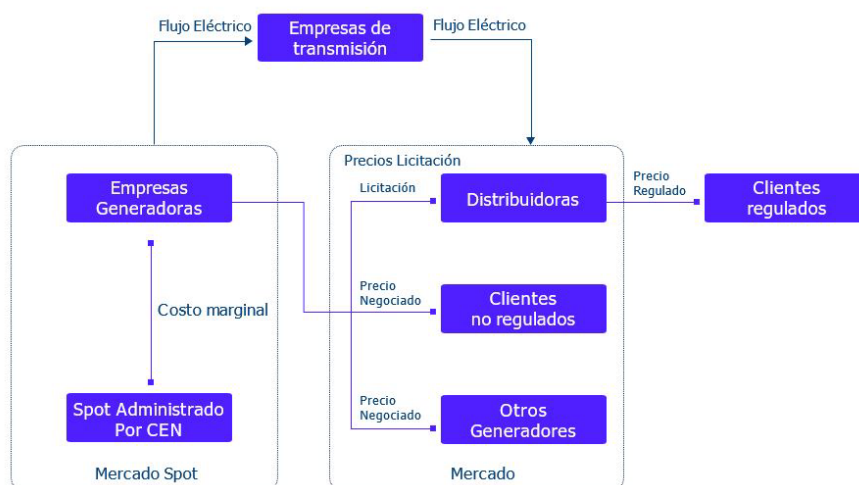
Flujo Eléctrico

Empresas de transmisión

Flujo Eléctrico

Empresas Generadoras

Costo marginal

Spot Administrado Por CEN

Mercado Spot

Precios Licitación

Licitación

Distribuidoras

Precio Regulado

Clientes regulados

Precio Negociado

Clientes no regulados

Precio Negociado

Otros Generadores

Mercado